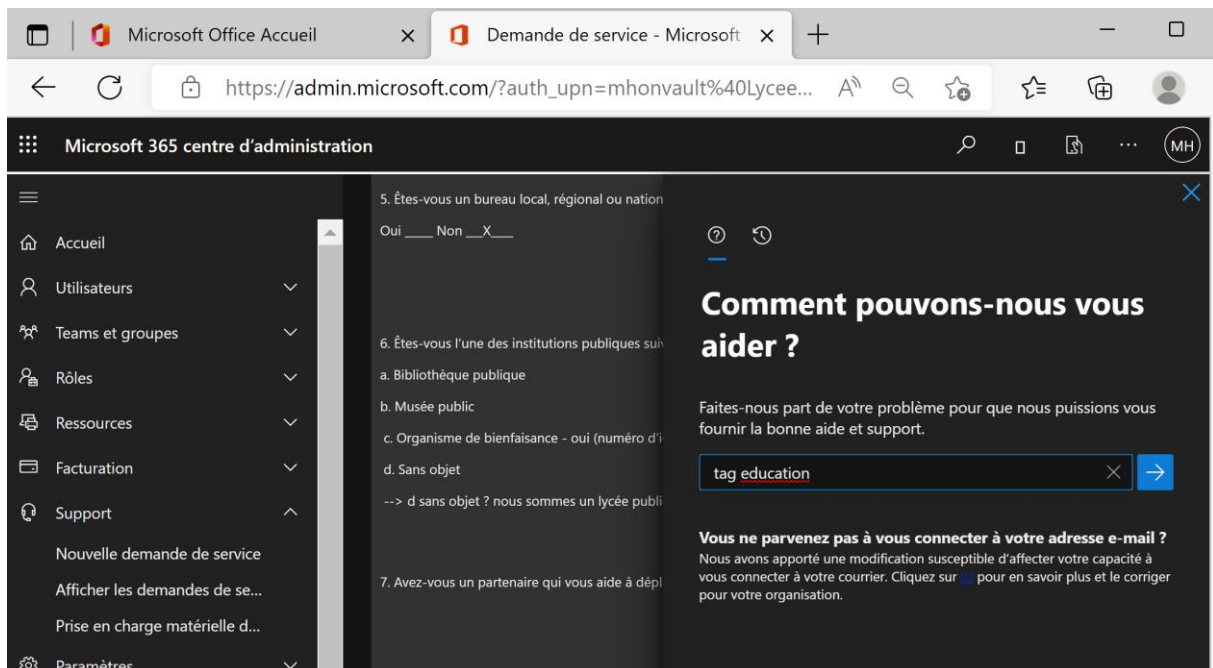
Microsoft Office Accueil
Demande de service - Microsoft
https://admin.microsoft.com/?auth_upn=mhonvault%40Lycee...

Microsoft 365 centre d'administration
MH

Accueil
Utilisateurs
Teams et groupes
Rôles
Ressources
Facturation
Support
Nouvelle demande de service
Afficher les demandes de se...
Prise en charge matérielle d...
Paramètres

5. Êtes-vous un bureau local, régional ou nation
Oui ____ Non __X___

6. Êtes-vous l'une des institutions publiques sui
a. Bibliothèque publique
b. Musée public
c. Organisme de bienfaisance - oui (numéro d'i
d. Sans objet
--> d sans objet ? nous sommes un lycée publi

7. Avez-vous un partenaire qui vous aide à dépl

Comment pouvons-nous vous aider ?

Faites-nous part de votre problème pour que nous puissions vous fournir la bonne aide et support.

tag education

Vous ne parvenez pas à vous connecter à votre adresse e-mail ?
Nous avons apporté une modification susceptible d'affecter votre capacité à vous connecter à votre courrier. Cliquez sur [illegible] pour en savoir plus et le corriger pour votre organisation.